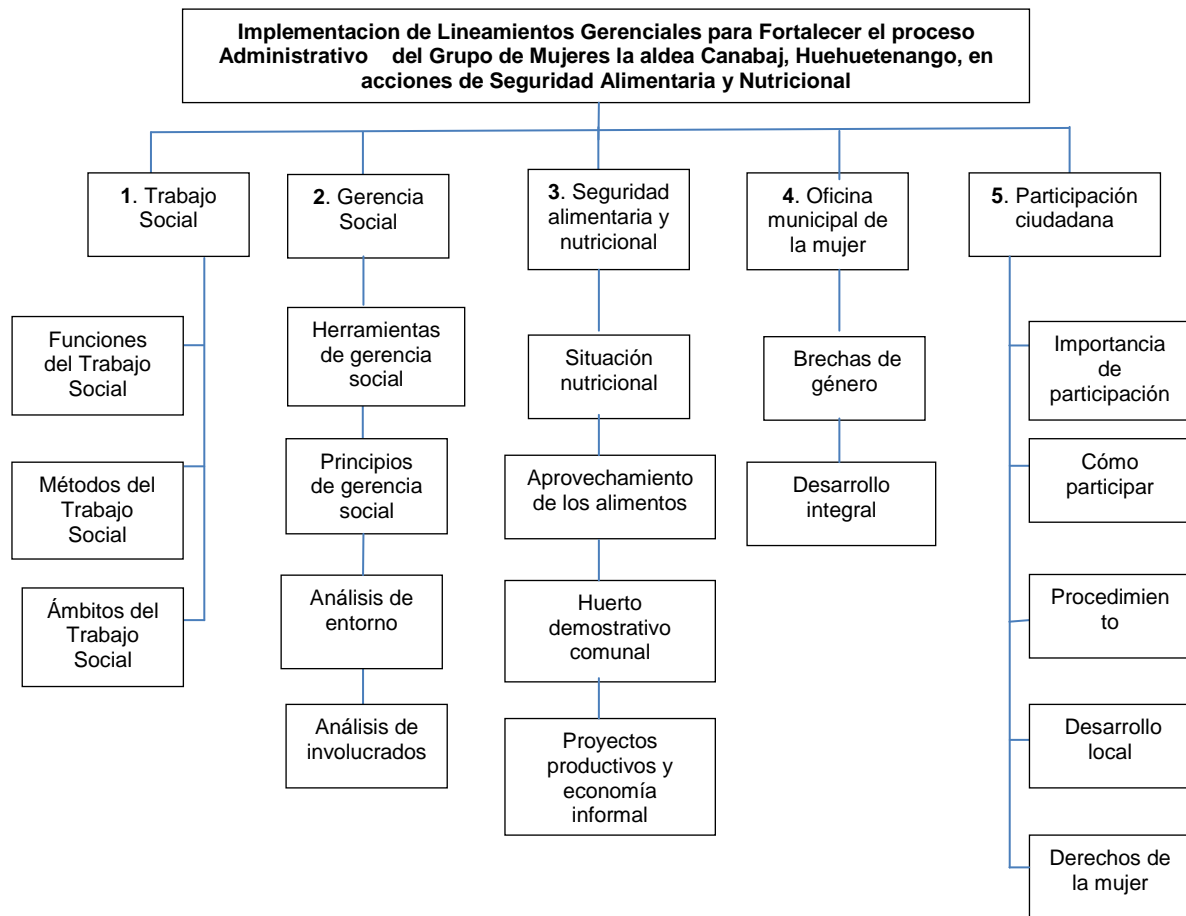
**Implementacion de Lineamientos Gerenciales para Fortalecer el proceso Administrativo del Grupo de Mujeres la aldea Canabaj, Huehuetenango, en acciones de Seguridad Alimentaria y Nutricional**

**1**. Trabajo Social

Funciones del Trabajo Social

Métodos del Trabajo Social

Ámbitos del Trabajo Social

**2**. Gerencia Social

Herramientas de gerencia social

Principios de gerencia social

Análisis de entorno

Análisis de involucrados

**3**. Seguridad alimentaria y nutricional

Situación nutricional

Aprovechamiento de los alimentos

Huerto demostrativo comunal

Proyectos productivos y economía informal

**4**. Oficina municipal de la mujer

Brechas de género

Desarrollo integral

**5**. Participación ciudadana

Importancia de participación

Cómo participar

Procedimien to

Desarrollo local

Derechos de la mujer